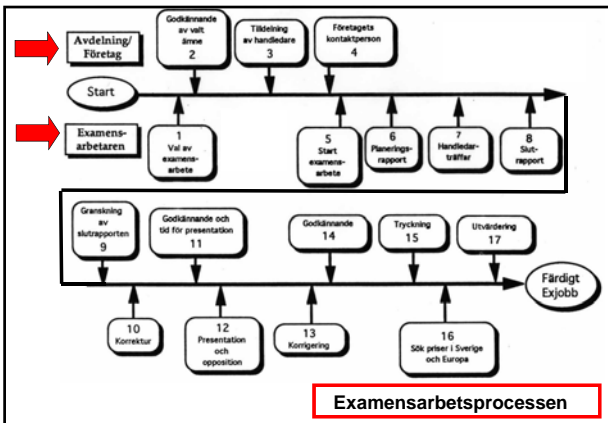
Avdelning/ Företag

Godkännande av valt ämne 2

Tilldelning av handledare 3

Företagets kontaktperson 4

Start

Examensarbetaren

1 Val av examensarbete

5 Start examensarbeta

6 Planeringsrapport

7 Handledarträffar

8 Slutrapport

Granskning av slutrapporten 9

Godkännande och tid för presentation 11

Godkännande 14

Tryckning 15

Utvärdering 17

Färdigt Exjobb

10 Korrektur

12 Presentation och opposition

13 Korrigering

16 Sök priser i Sverige och Europa

Examensarbetsprocessen